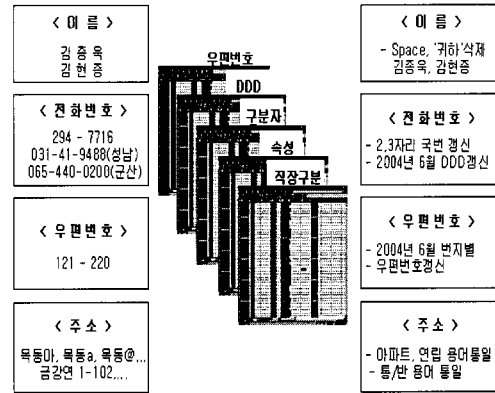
〈 이 름 〉

김 종 욱
김현 종

〈 전화번호 〉

294 - 7716
031-41-9488(성남)
065-440-0200(군산)

〈 우편번호 〉

121 - 220

〈 주소 〉

목동아, 목동a, 목동@,...
금강연 1-102,...

우편번호

DDD

구분자

속성

직장구분

〈 이 름 〉

- Space, '귀하'삭제
김종욱, 김현종

〈 전화번호 〉

- 2,3자리 국번 갱신
- 2004년 6월 DDD갱신

〈 우편번호 〉

- 2004년 6월 번지별
우편번호갱신

〈 주소 〉

- 아파트, 연립 용어통일
- 통/반 용어 통일